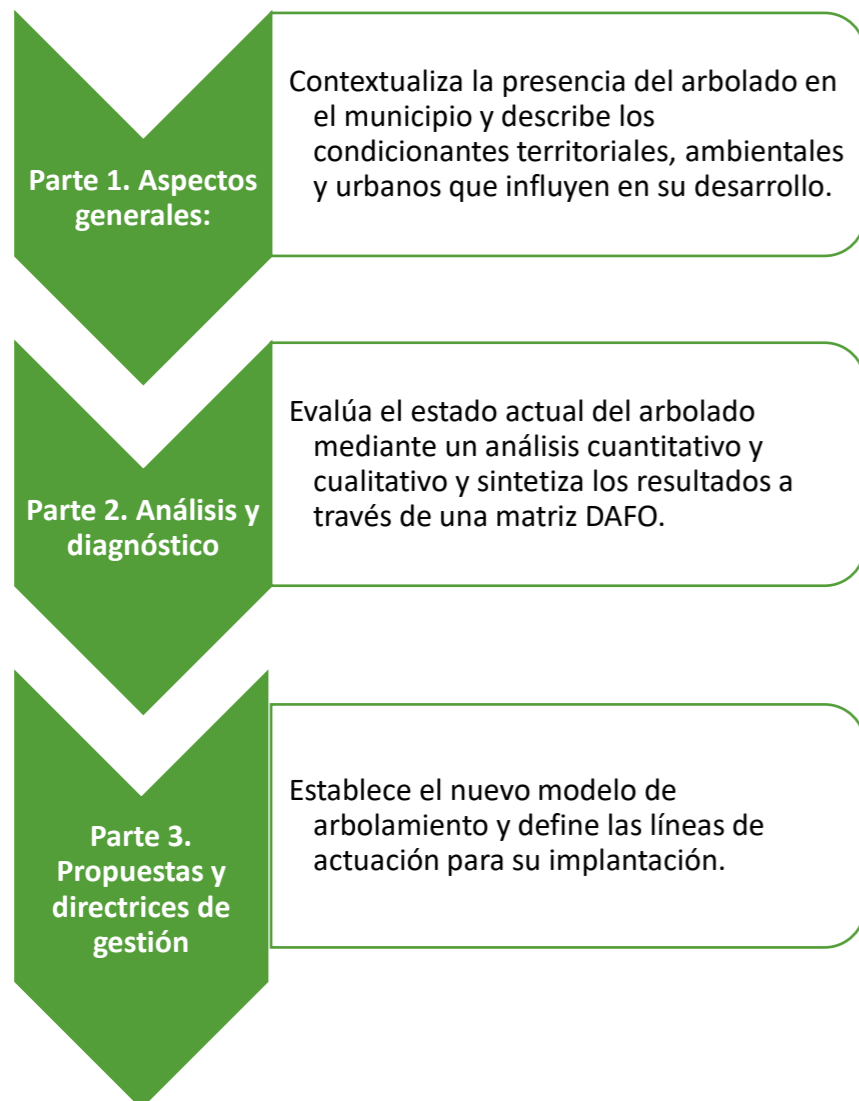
Parte 1. Aspectos generales:

Contextualiza la presencia del arbolado en el municipio y describe los condicionantes territoriales, ambientales y urbanos que influyen en su desarrollo.

Parte 2. Análisis y diagnóstico

Evalúa el estado actual del arbolado mediante un análisis cuantitativo y cualitativo y sintetiza los resultados a través de una matriz DAFO.

Parte 3. Propuestas y directrices de gestión

Establece el nuevo modelo de arbolamiento y define las líneas de actuación para su implantación.